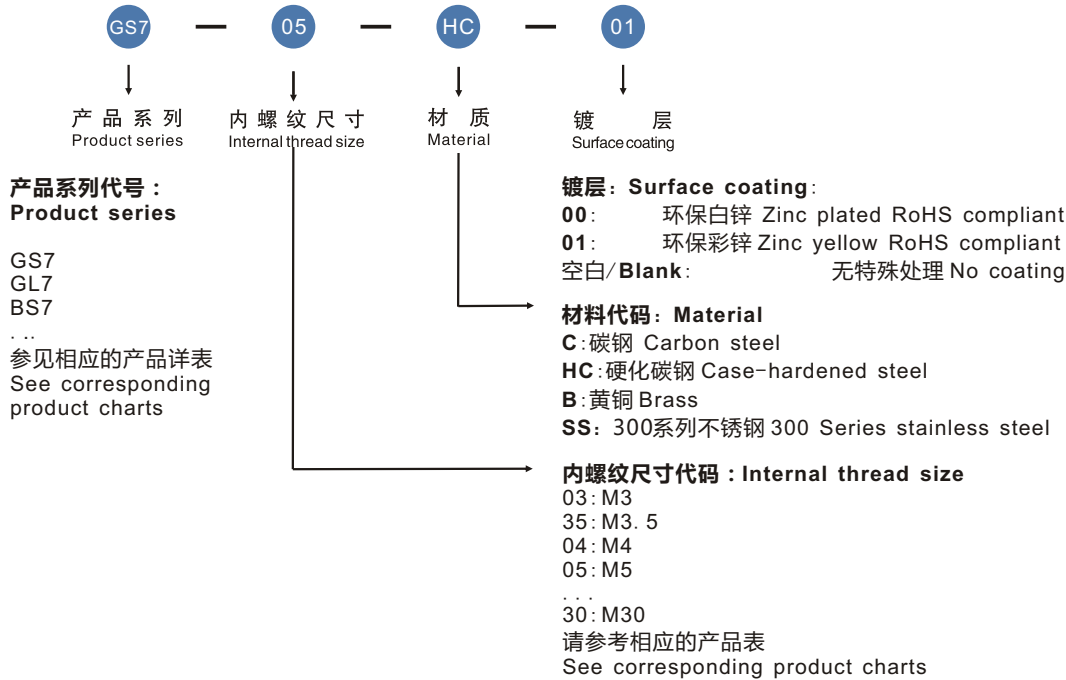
GS7 — 05 — HC — 01

产品系列
Product series

内螺纹尺寸
Internal thread size

材质
Material

镀层
Surface coating

产品系列代号：
Product series

GS7
GL7
BS7
. ..
参见相应的产品详表
See corresponding product charts

镀层：Surface coating：
00： 环保白锌 Zinc plated RoHS compliant
01： 环保彩锌 Zinc yellow RoHS compliant
空白/Blank： 无特殊处理 No coating

材料代码：Material
C：碳钢 Carbon steel
HC：硬化碳钢 Case-hardened steel
B：黄铜 Brass
SS：300系列不锈钢 300 Series stainless steel

内螺纹尺寸代码：Internal thread size
03：M3
35：M3. 5
04：M4
05：M5
. . .
30：M30
请参考相应的产品表
See corresponding product charts